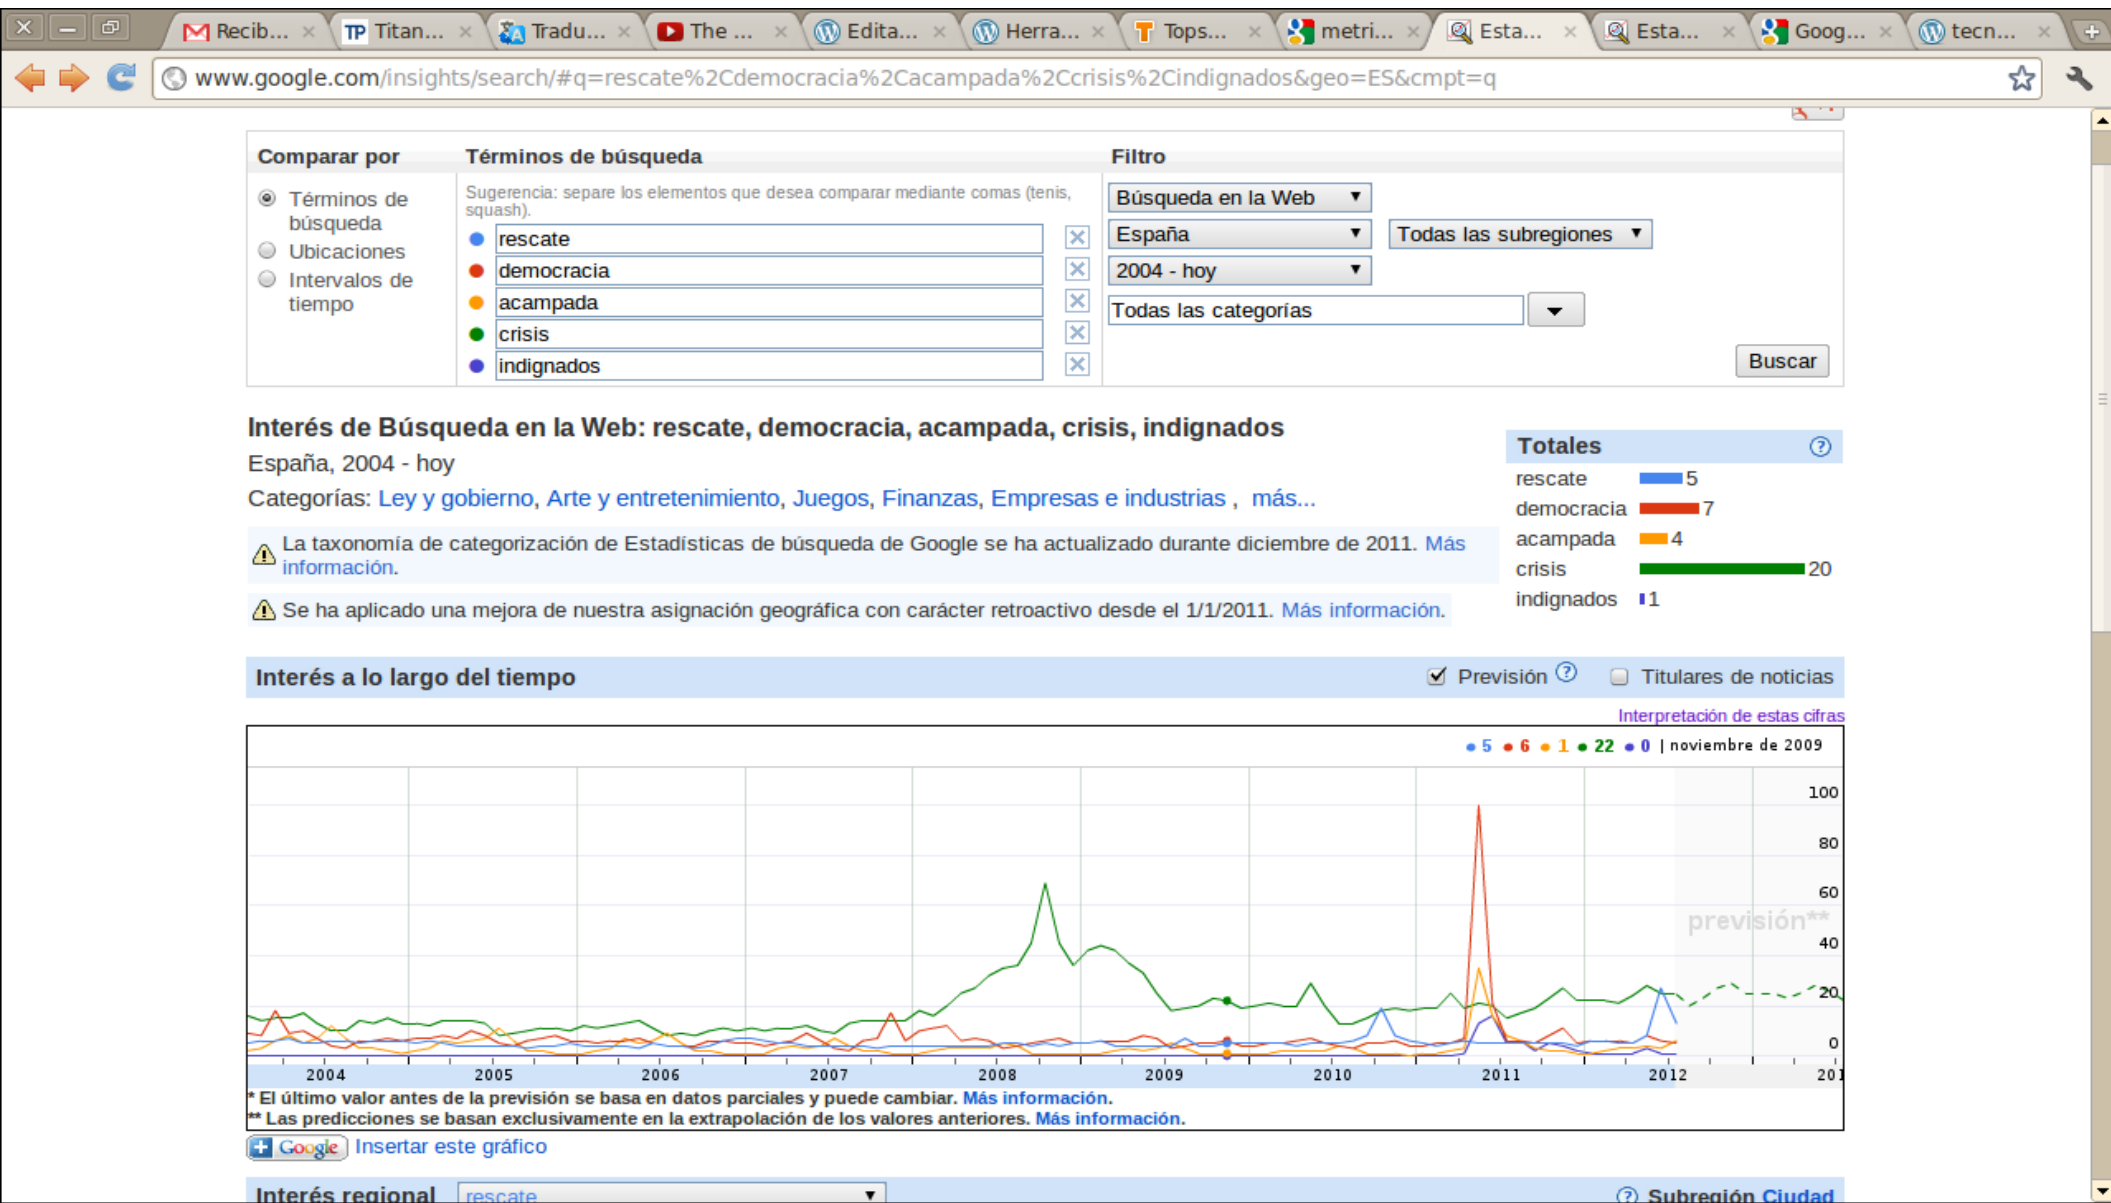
Recib... Titan... Tradu... The ... Edita... Herra... Tops... metri... Esta... Esta... Goog... tecn...

www.google.com/insights/search/#q=rescate%2Cdemocracia%2Cacampada%2Ccrisis%2Cindignados&geo=ES&cmpt=q

Comparar por
Términos de búsqueda
Ubicaciones
Intervalos de tiempo

Términos de búsqueda
Sugerencia: separe los elementos que desea comparar mediante comas (tenis, squash).
rescate
democracia
acampada
crisis
indignados

Filtro
Búsqueda en la Web
España
Todas las subregiones
2004 - hoy
Todas las categorías
Buscar

Interés de Búsqueda en la Web: rescate, democracia, acampada, crisis, indignados
España, 2004 - hoy
Categorías: Ley y gobierno, Arte y entretenimiento, Juegos, Finanzas, Empresas e industrias , más...

La taxonomía de categorización de Estadísticas de búsqueda de Google se ha actualizado durante diciembre de 2011. Más información.

Se ha aplicado una mejora de nuestra asignación geográfica con carácter retroactivo desde el 1/1/2011. Más información.

Totales
| | |
|---|---|
| rescate | 5 |
| democracia | 7 |
| acampada | 4 |
| crisis | 20 |
| indignados | 1 |

Interés a lo largo del tiempo
Previsión
Titulares de noticias
Interpretación de estas cifras

5 6 1 22 0 | noviembre de 2009
100
80
60
40
20
0
previsión**
2004 2005 2006 2007 2008 2009 2010 2011 2012 201

* El último valor antes de la previsión se basa en datos parciales y puede cambiar. Más información.
** Las predicciones se basan exclusivamente en la extrapolación de los valores anteriores. Más información.

Google Insertar este gráfico

Interés regional rescate
Subregión Ciudad